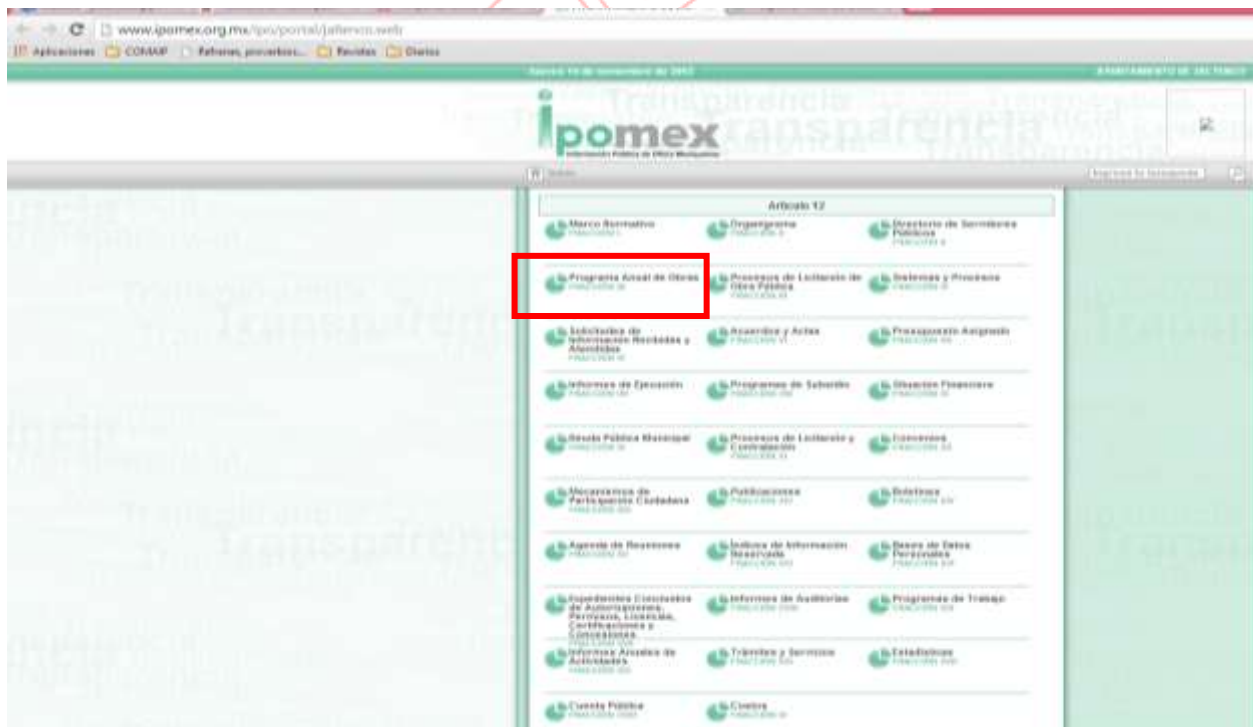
www.ipomex.org.mx/ipo/portal/jaltenco.web

Aplicaciones COMAIP Refranes, proverbios... Revistas Diarios

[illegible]

ipomex
Información Pública de Oficio Mexiquense

Transparencia

Artículo 12

Marco Normativo
FRACCIÓN I

Organigrama
FRACCIÓN II

Directorio de Servidores Públicos
FRACCIÓN II

Programa Anual de Obras
FRACCIÓN III

Procesos de Licitación de Obra Pública
FRACCIÓN IV

Sistemas y Procesos
FRACCIÓN V

Solicitudes de Información Recibidas y Atendidas
FRACCIÓN VI

Acuerdos y Actas
FRACCIÓN VI

Presupuesto Asignado
FRACCIÓN VII

Informes de Ejecución
FRACCIÓN VIII

Programas de Subsidio
FRACCIÓN VIII

Situación Financiera
FRACCIÓN IX

Deuda Pública Municipal
FRACCIÓN IX

Procesos de Licitación y Contratación
FRACCIÓN X

Convenios
FRACCIÓN XI

Mecanismos de Participación Ciudadana
FRACCIÓN XII

Publicaciones
FRACCIÓN XIII

Boletines
FRACCIÓN XIV

Agenda de Reuniones
FRACCIÓN XV

Índices de Información Reservada
FRACCIÓN XVI

Bases de Datos Personales
FRACCIÓN XVII

Expedientes Concluidos de Autorizaciones, Permisos, Licencias, Certificaciones y Concesiones
FRACCIÓN XVIII

Informes de Auditorías
FRACCIÓN XIX

Programas de Trabajo
FRACCIÓN XX

Informes Anuales de Actividades
FRACCIÓN XXI

Trámites y Servicios
FRACCIÓN XXII

Estadísticas
FRACCIÓN XXIII

Cuenta Pública
FRACCIÓN XXIV

Otros
FRACCIÓN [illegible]